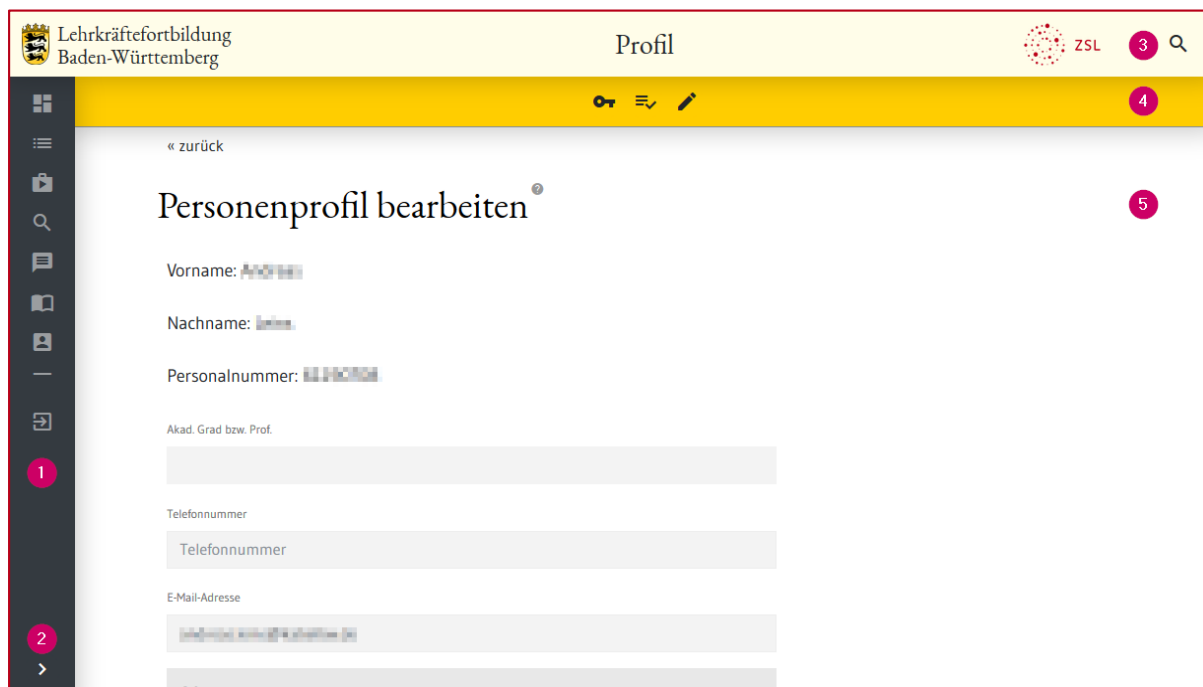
Lehrkräftefortbildung Baden-Württemberg

Profil

ZSL

3

4

« zurück

Personenprofil bearbeiten

5

Vorname: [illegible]

Nachname: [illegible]

Personalnummer: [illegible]

Akad. Grad bzw. Prof.

Telefonnummer

Telefonnummer

E-Mail-Adresse

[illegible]

1

2